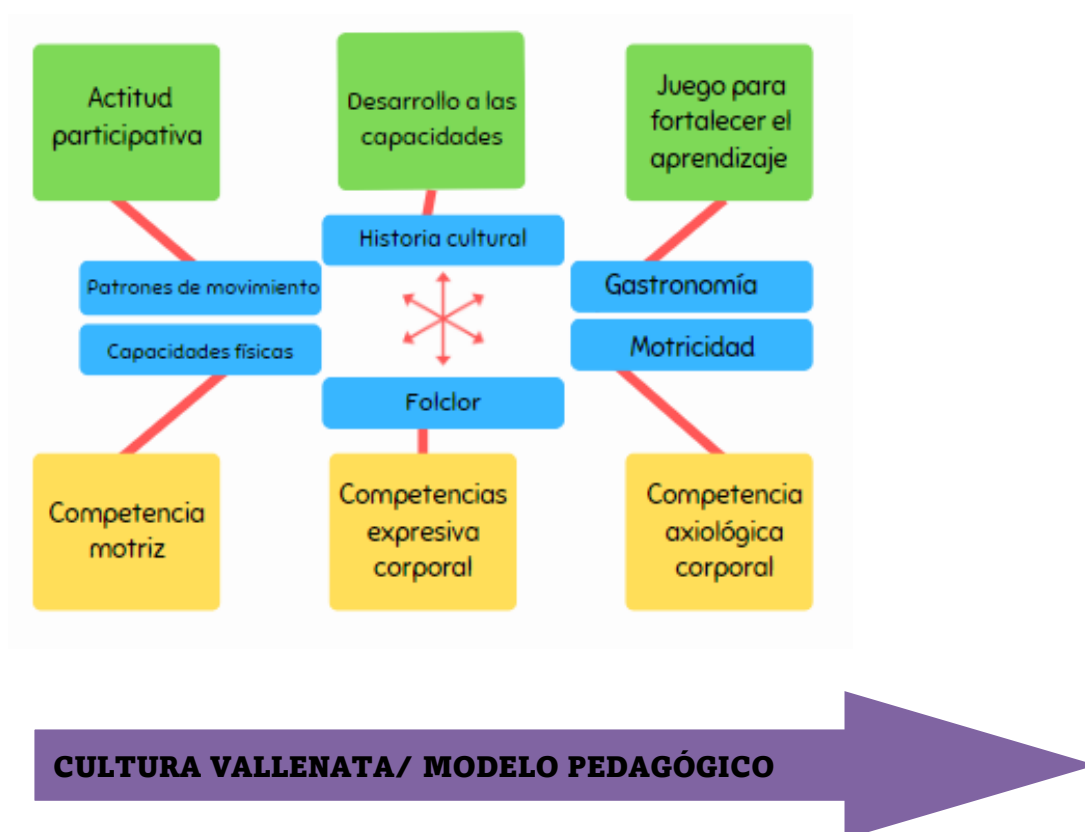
Actitud participativa

Desarrollo a las capacidades

Juego para fortalecer el aprendizaje

Historia cultural

Patrones de movimiento

Gastronomía

Capacidades físicas

Motricidad

Folclor

Competencia motriz

Competencias expresiva corporal

Competencia axiológica corporal

CULTURA VALLENATA/ MODELO PEDAGÓGICO